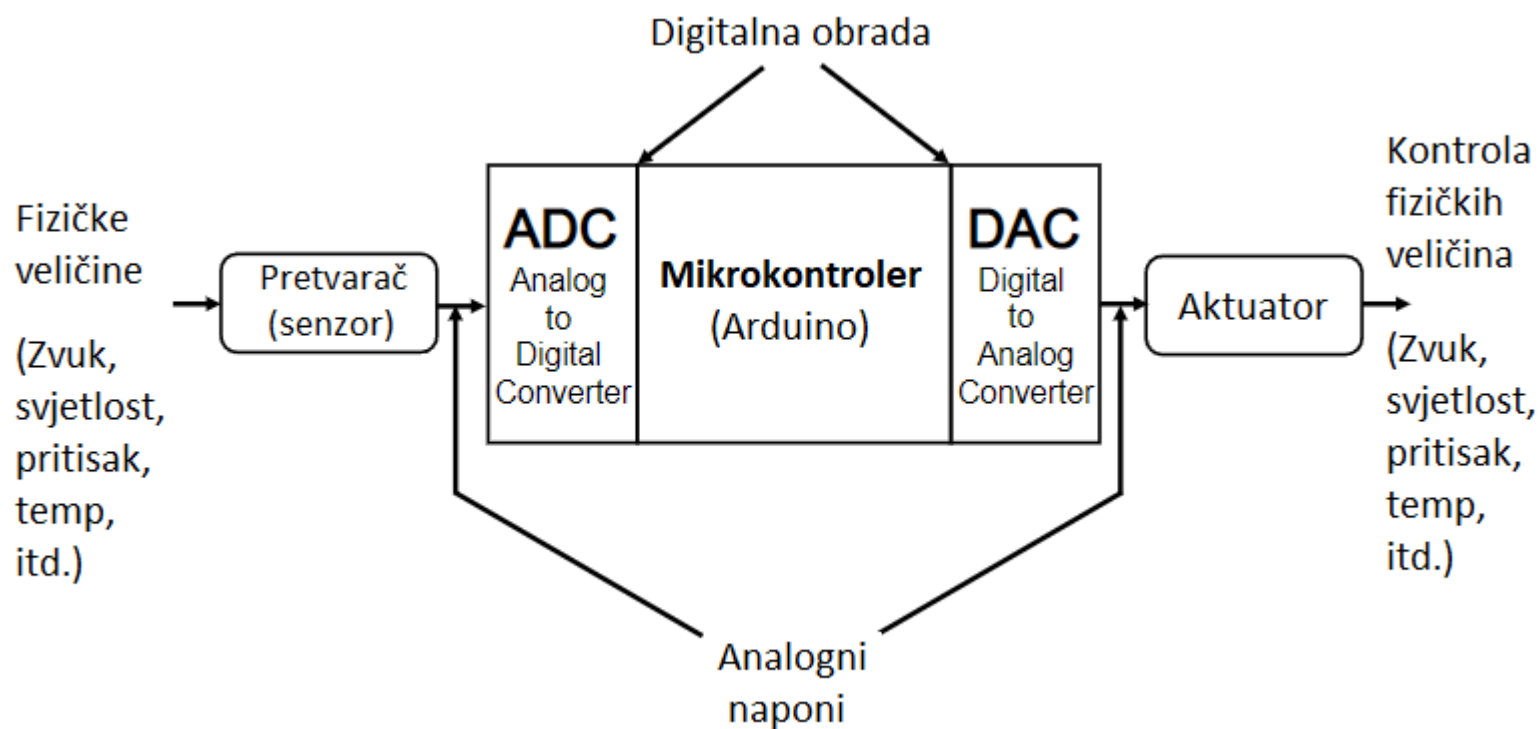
Digitalna obrada

Fizičke veličine

(Zvuk, svjetlost, pritisak, temp, itd.)

Pretvarač (senzor)

ADC
Analog to Digital Converter

Mikrokontroler
(Arduino)

DAC
Digital to Analog Converter

Aktuator

Kontrola fizičkih veličina

(Zvuk, svjetlost, pritisak, temp, itd.)

Analogni naponi